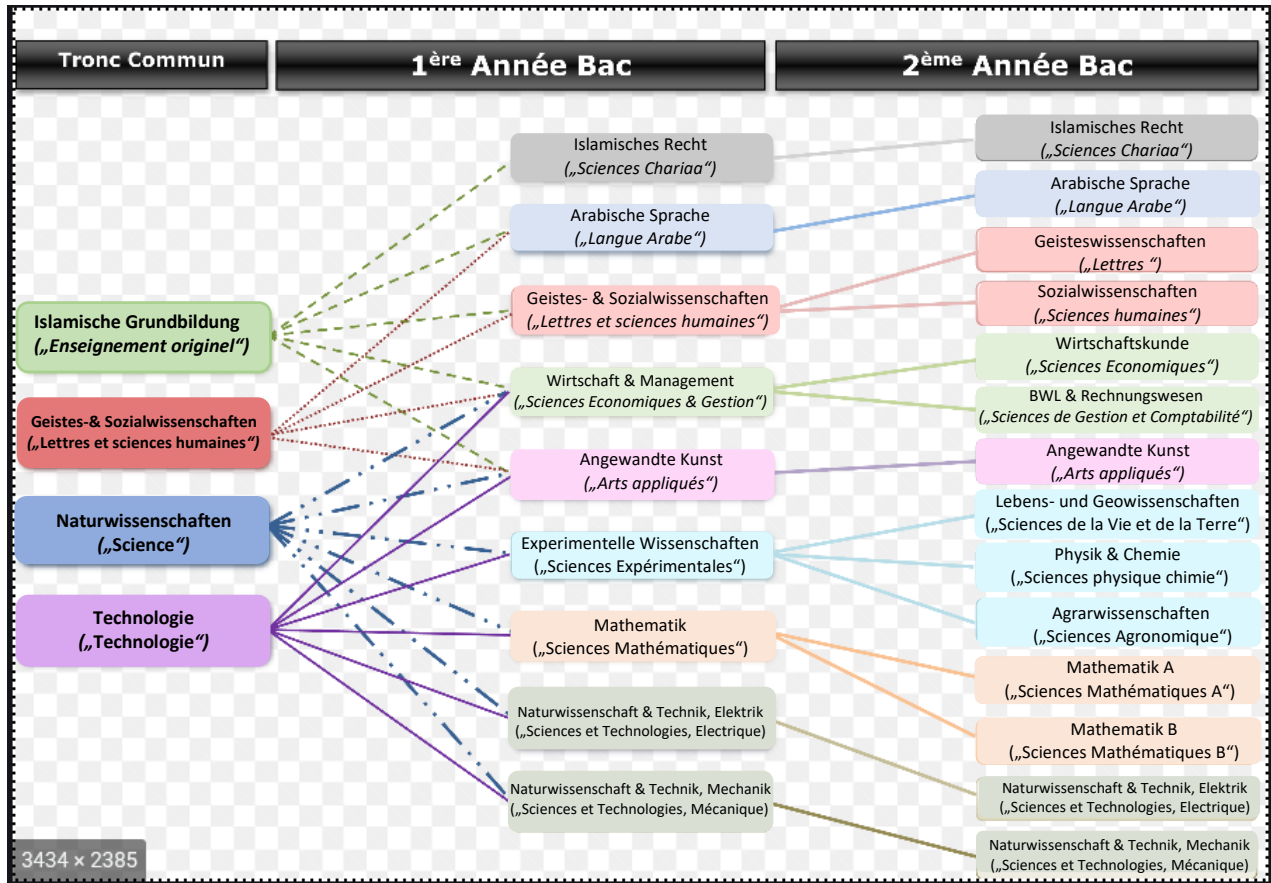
Tronc Commun

1ère Année Bac

2ème Année Bac

Islamische Grundbildung
(„Enseignement originel“)

Geistes-& Sozialwissenschaften
(„Lettres et sciences humaines“)

Naturwissenschaften
(„Science“)

Technologie
(„Technologie“)

Islamisches Recht
(„Sciences Chariaa“)

Arabische Sprache
(„Langue Arabe“)

Geistes- & Sozialwissenschaften
(„Lettres et sciences humaines“)

Wirtschaft & Management
(„Sciences Economiques & Gestion“)

Angewandte Kunst
(„Arts appliqués“)

Experimentelle Wissenschaften
(„Sciences Expérimentales“)

Mathematik
(„Sciences Mathématiques“)

Naturwissenschaft & Technik, Elektrik
(„Sciences et Technologies, Electrique)

Naturwissenschaft & Technik, Mechanik
(„Sciences et Technologies, Mécanique)

Islamisches Recht
(„Sciences Chariaa“)

Arabische Sprache
(„Langue Arabe“)

Geisteswissenschaften
(„Lettres “)

Sozialwissenschaften
(„Sciences humaines“)

Wirtschaftskunde
(„Sciences Economiques“)

BWL & Rechnungswesen
(„Sciences de Gestion et Comptabilité“)

Angewandte Kunst
(„Arts appliqués“)

Lebens- und Geowissenschaften
(„Sciences de la Vie et de la Terre“)

Physik & Chemie
(„Sciences physique chimie“)

Agrarwissenschaften
(„Sciences Agronomique“)

Mathematik A
(„Sciences Mathématiques A“)

Mathematik B
(„Sciences Mathématiques B“)

Naturwissenschaft & Technik, Elektrik
(„Sciences et Technologies, Electrique)

Naturwissenschaft & Technik, Mechanik
(„Sciences et Technologies, Mécanique)

3434 × 2385